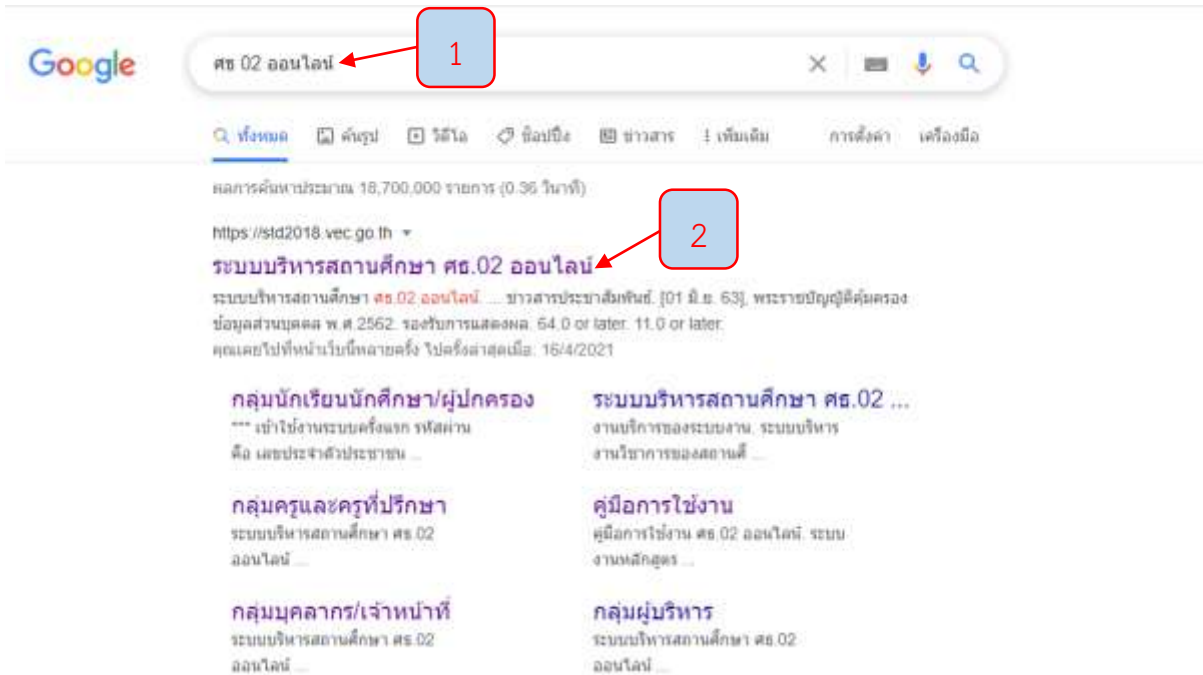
Google

ศธ 02 ออนไลน์

1

ทั้งหมด  รูปภาพ  วิดีโอ  ช็อปปิ้ง  ข่าวสาร  เพิ่มเติม  การตั้งค่า  เครื่องมือ

ผลการค้นหาประมาณ 18,700,000 รายการ (0.36 วินาที)

https://std2018.vec.go.th

2

ระบบบริหารสถานศึกษา ศธ.02 ออนไลน์

ระบบบริหารสถานศึกษา ศธ.02 ออนไลน์. ... ข่าวสารประชาสัมพันธ์. [01 มิ.ย. 63], พระราชบัญญัติคุ้มครองข้อมูลส่วนบุคคล พ.ศ.2562. รองรับการแสดงผล. 64.0 or later. 11.0 or later.
คุณเคยไปที่หน้าเว็บนี้หลายครั้ง ไปครั้งล่าสุดเมื่อ: 16/4/2021

กลุ่มนักเรียนนักศึกษา/ผู้ปกครอง
*** เข้าใช้งานระบบครั้งแรก รหัสผ่าน คือ เลขประจำตัวประชาชน ...

ระบบบริหารสถานศึกษา ศธ.02 ...
งานบริการของระบบงาน. ระบบบริหารงานวิชาการของสถานศึ ...

กลุ่มครูและครูที่ปรึกษา
ระบบบริหารสถานศึกษา ศธ.02 ออนไลน์ ...

คู่มือการใช้งาน
คู่มือการใช้งาน ศธ.02 ออนไลน์. ระบบงานหลักสูตร ...

กลุ่มบุคลากร/เจ้าหน้าที่
ระบบบริหารสถานศึกษา ศธ.02 ออนไลน์ ...

กลุ่มผู้บริหาร
ระบบบริหารสถานศึกษา ศธ.02 ออนไลน์ ...